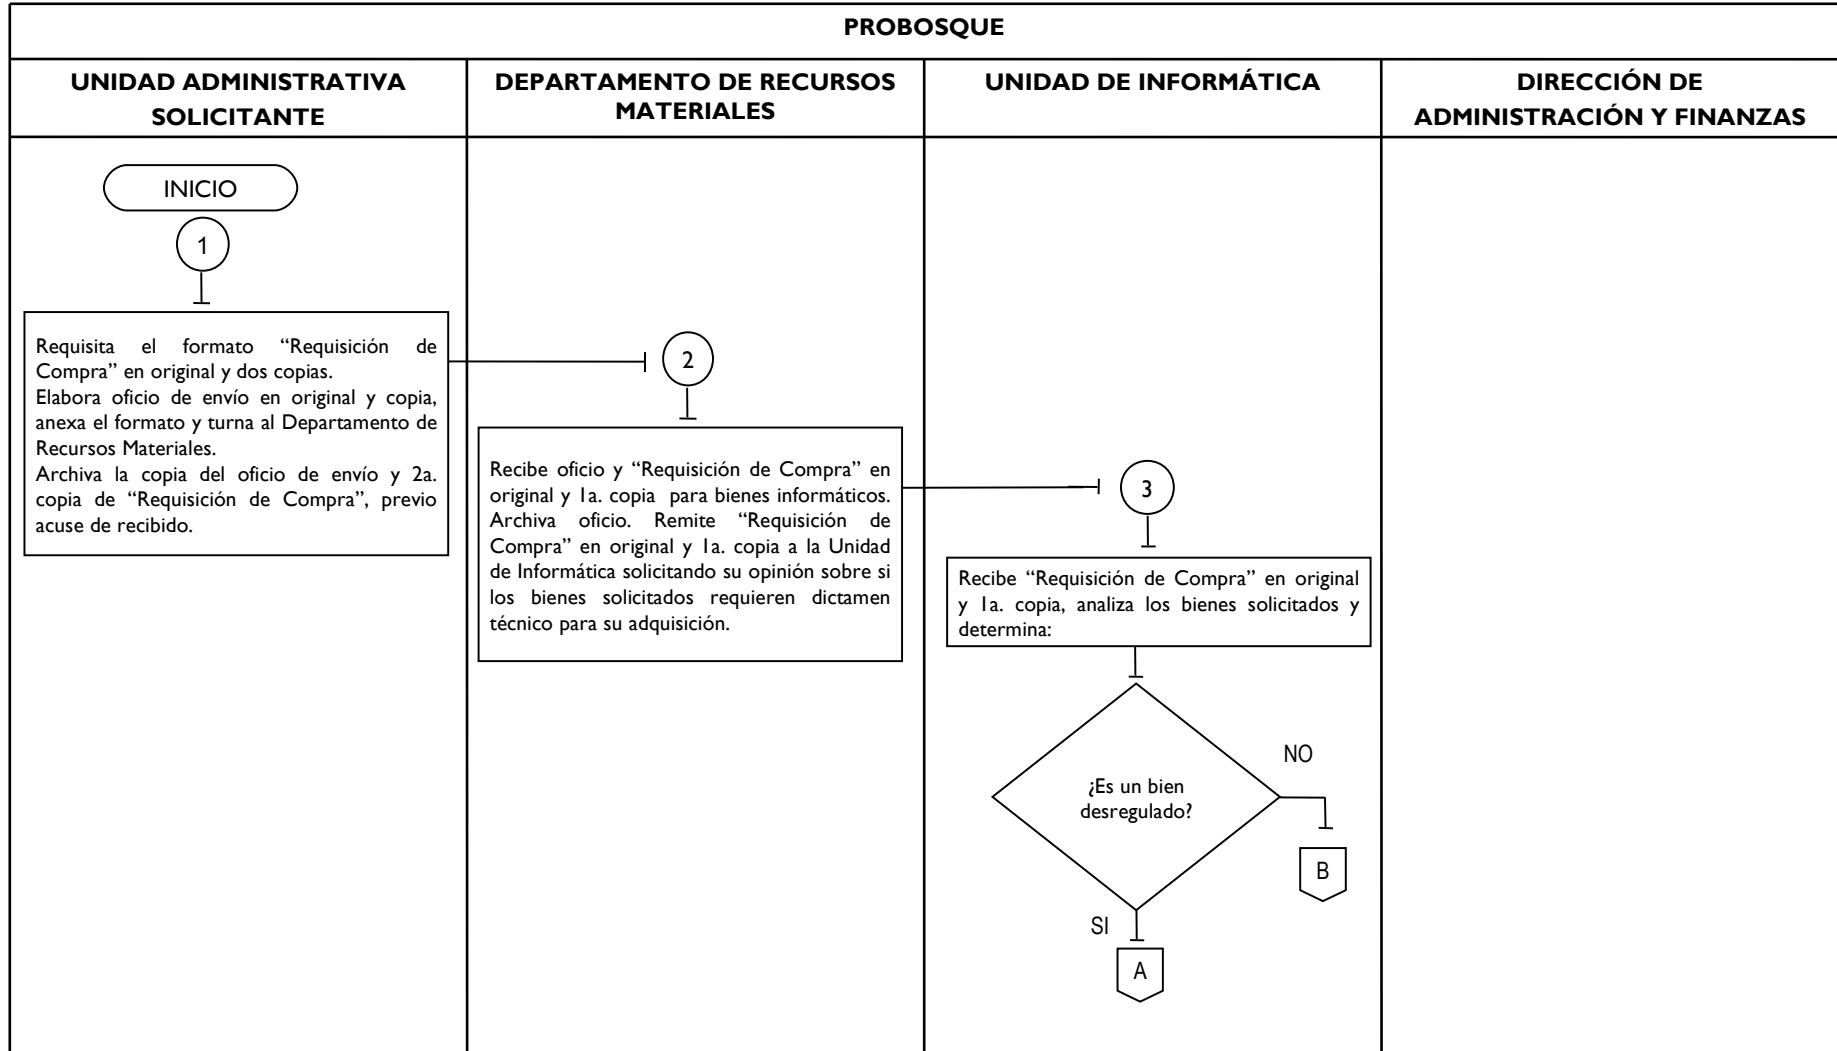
PROBOSQUE

| UNIDAD ADMINISTRATIVA SOLICITANTE | DEPARTAMENTO DE RECURSOS MATERIALES | UNIDAD DE INFORMÁTICA | DIRECCIÓN DE ADMINISTRACIÓN Y FINANZAS |
|---|---|---|---|

INICIO

1

Requisita el formato "Requisición de Compra" en original y dos copias.
Elabora oficio de envío en original y copia, anexa el formato y turna al Departamento de Recursos Materiales.
Archiva la copia del oficio de envío y 2a. copia de "Requisición de Compra", previo acuse de recibido.

2

Recibe oficio y "Requisición de Compra" en original y 1a. copia para bienes informáticos. Archiva oficio. Remite "Requisición de Compra" en original y 1a. copia a la Unidad de Informática solicitando su opinión sobre si los bienes solicitados requieren dictamen técnico para su adquisición.

3

Recibe "Requisición de Compra" en original y 1a. copia, analiza los bienes solicitados y determina:

¿Es un bien desregulado?

NO

B

SI

A